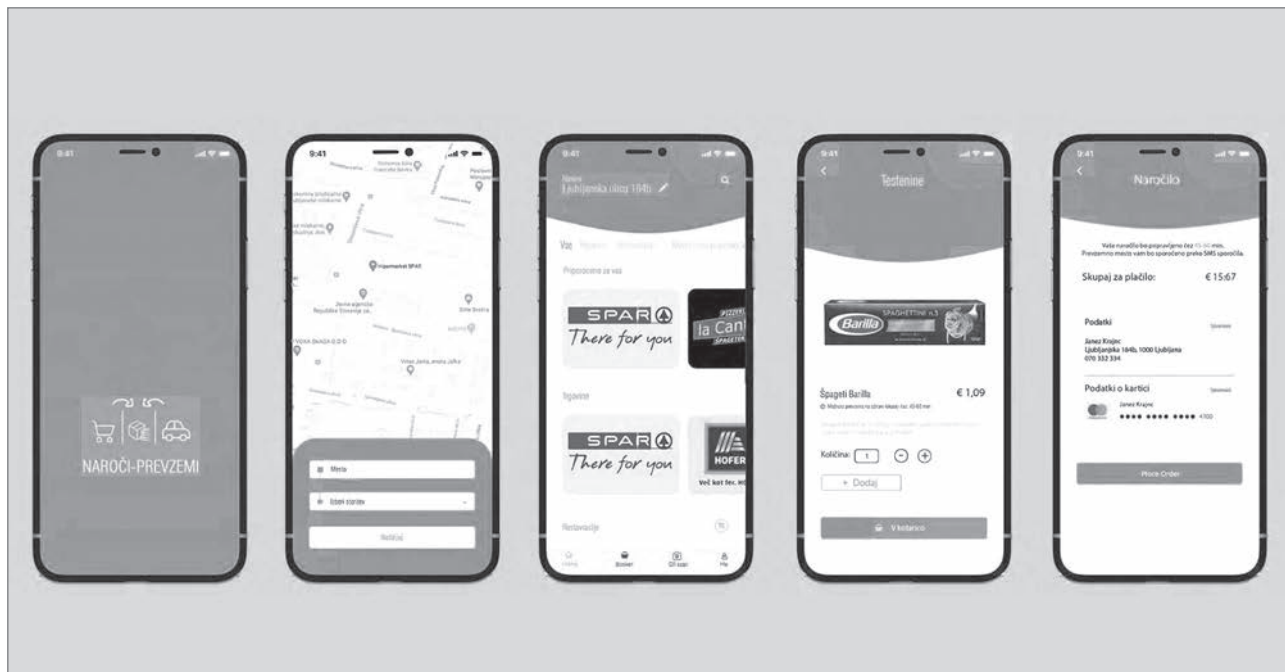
9:41

NAROČI-PREVZEMI

9:41

Hipermarket SPAR

Mesto

Izberi storitev

Nadaljuj

9:41

Ljubljanska ulica 164b

Vse

Priporočene za vas

SPAR
There for you

la Can

Trgovine

SPAR
There for you

HOFER

Restavracije

9:41

Testenine

Barilla
SPAGHETTINI n.3

Špageti Barilla

€ 1,09

Količina: 1

+ Dodaj

V košarico

9:41

Naročilo

Skupaj za plačilo:

€ 15:67

Podatki

Janez Krajnc
Ljubljanska 164b, 1000 Ljubljana
070 332 334

Podatki o kartici

Janez Krajnc
•••• •••• •••• 4100

Place Order